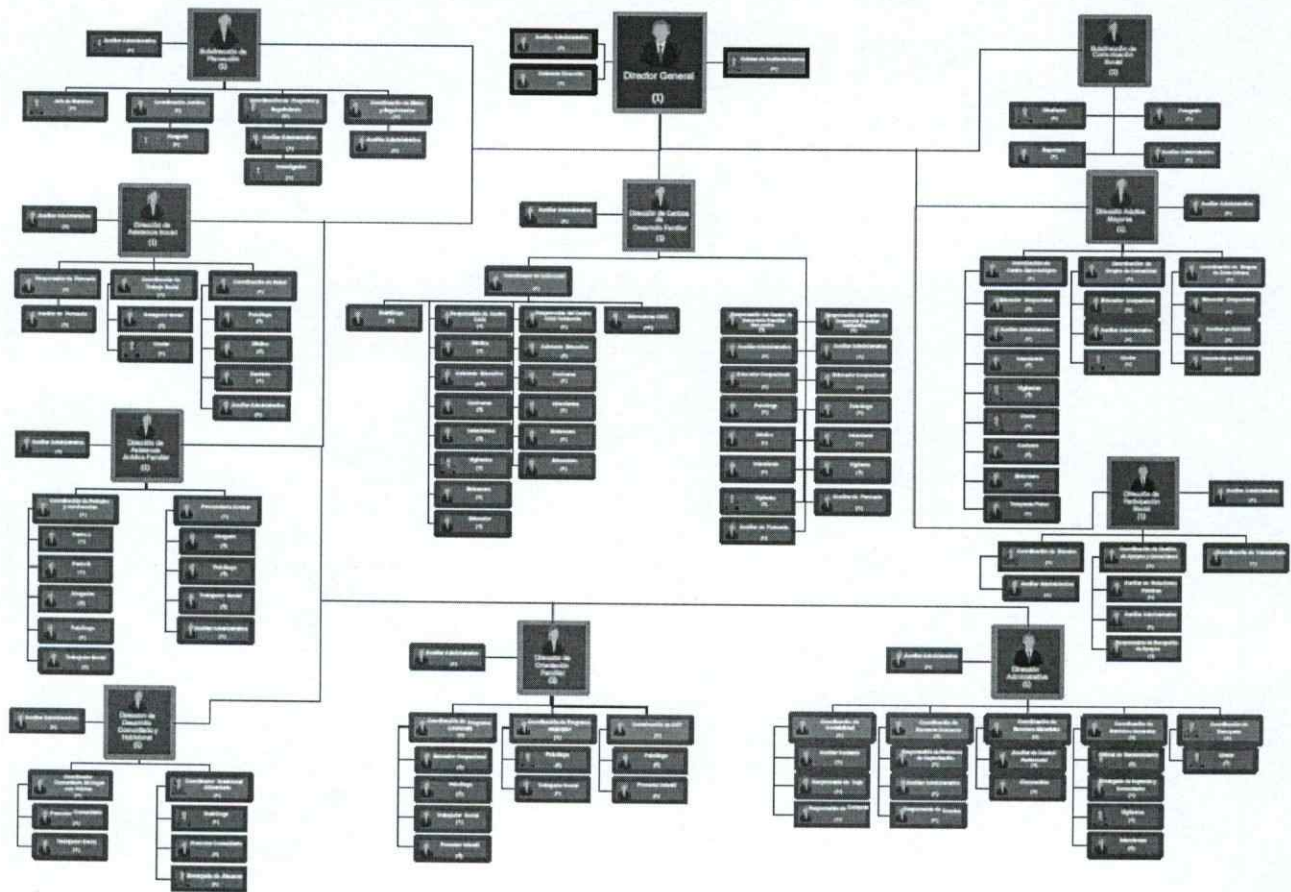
Director General
(1)

Subdirección de Procuración
(1)

Dirección de Asistencia Social
(1)

Dirección de Centros de Desarrollo Familiar
(1)

Subdirección de Comunicación Social
(1)

Dirección Adultos Mayores
(1)

Dirección de Asistencia Jurídica Familiar
(1)

Dirección de Participación Social
(1)

Dirección de Orientación Familiar
(1)

Dirección Administrativa
(1)

Dirección de Desarrollo Comunitario y Municipal
(1)

Auxiliar Administrativo
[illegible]